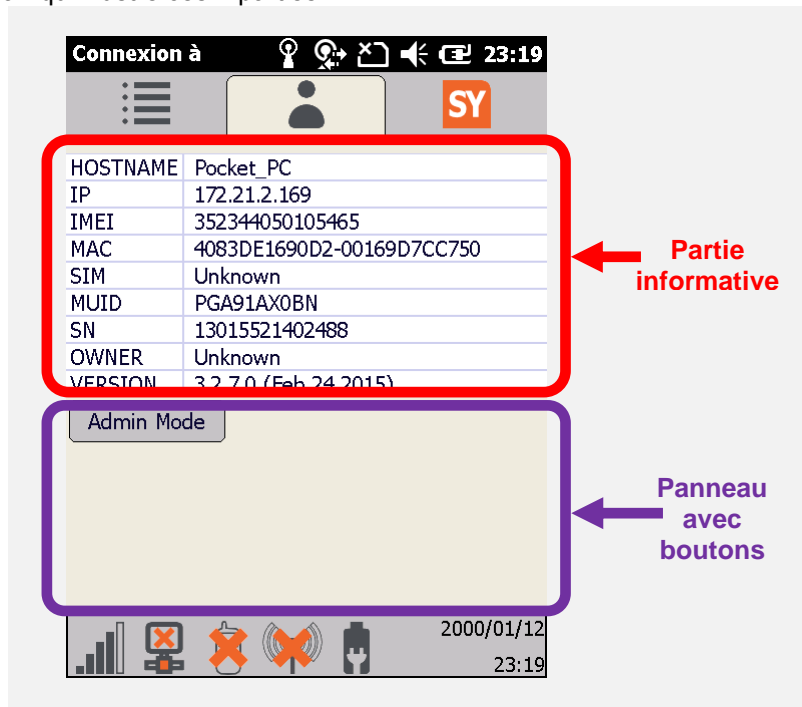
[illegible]

Connexion à 23:19

SY

| HOSTNAME | Pocket_PC |
|---|---|
| IP | 172.21.2.169 |
| IMEI | 352344050105465 |
| MAC | 4083DE1690D2-00169D7CC750 |
| SIM | Unknown |
| MUID | PGA91AX0BN |
| SN | 13015521402488 |
| OWNER | Unknown |
| VERSION | 3.2.7.0 (Feb 24 2015) |

Partie informative

Admin Mode

Panneau avec boutons

2000/01/12
23:19